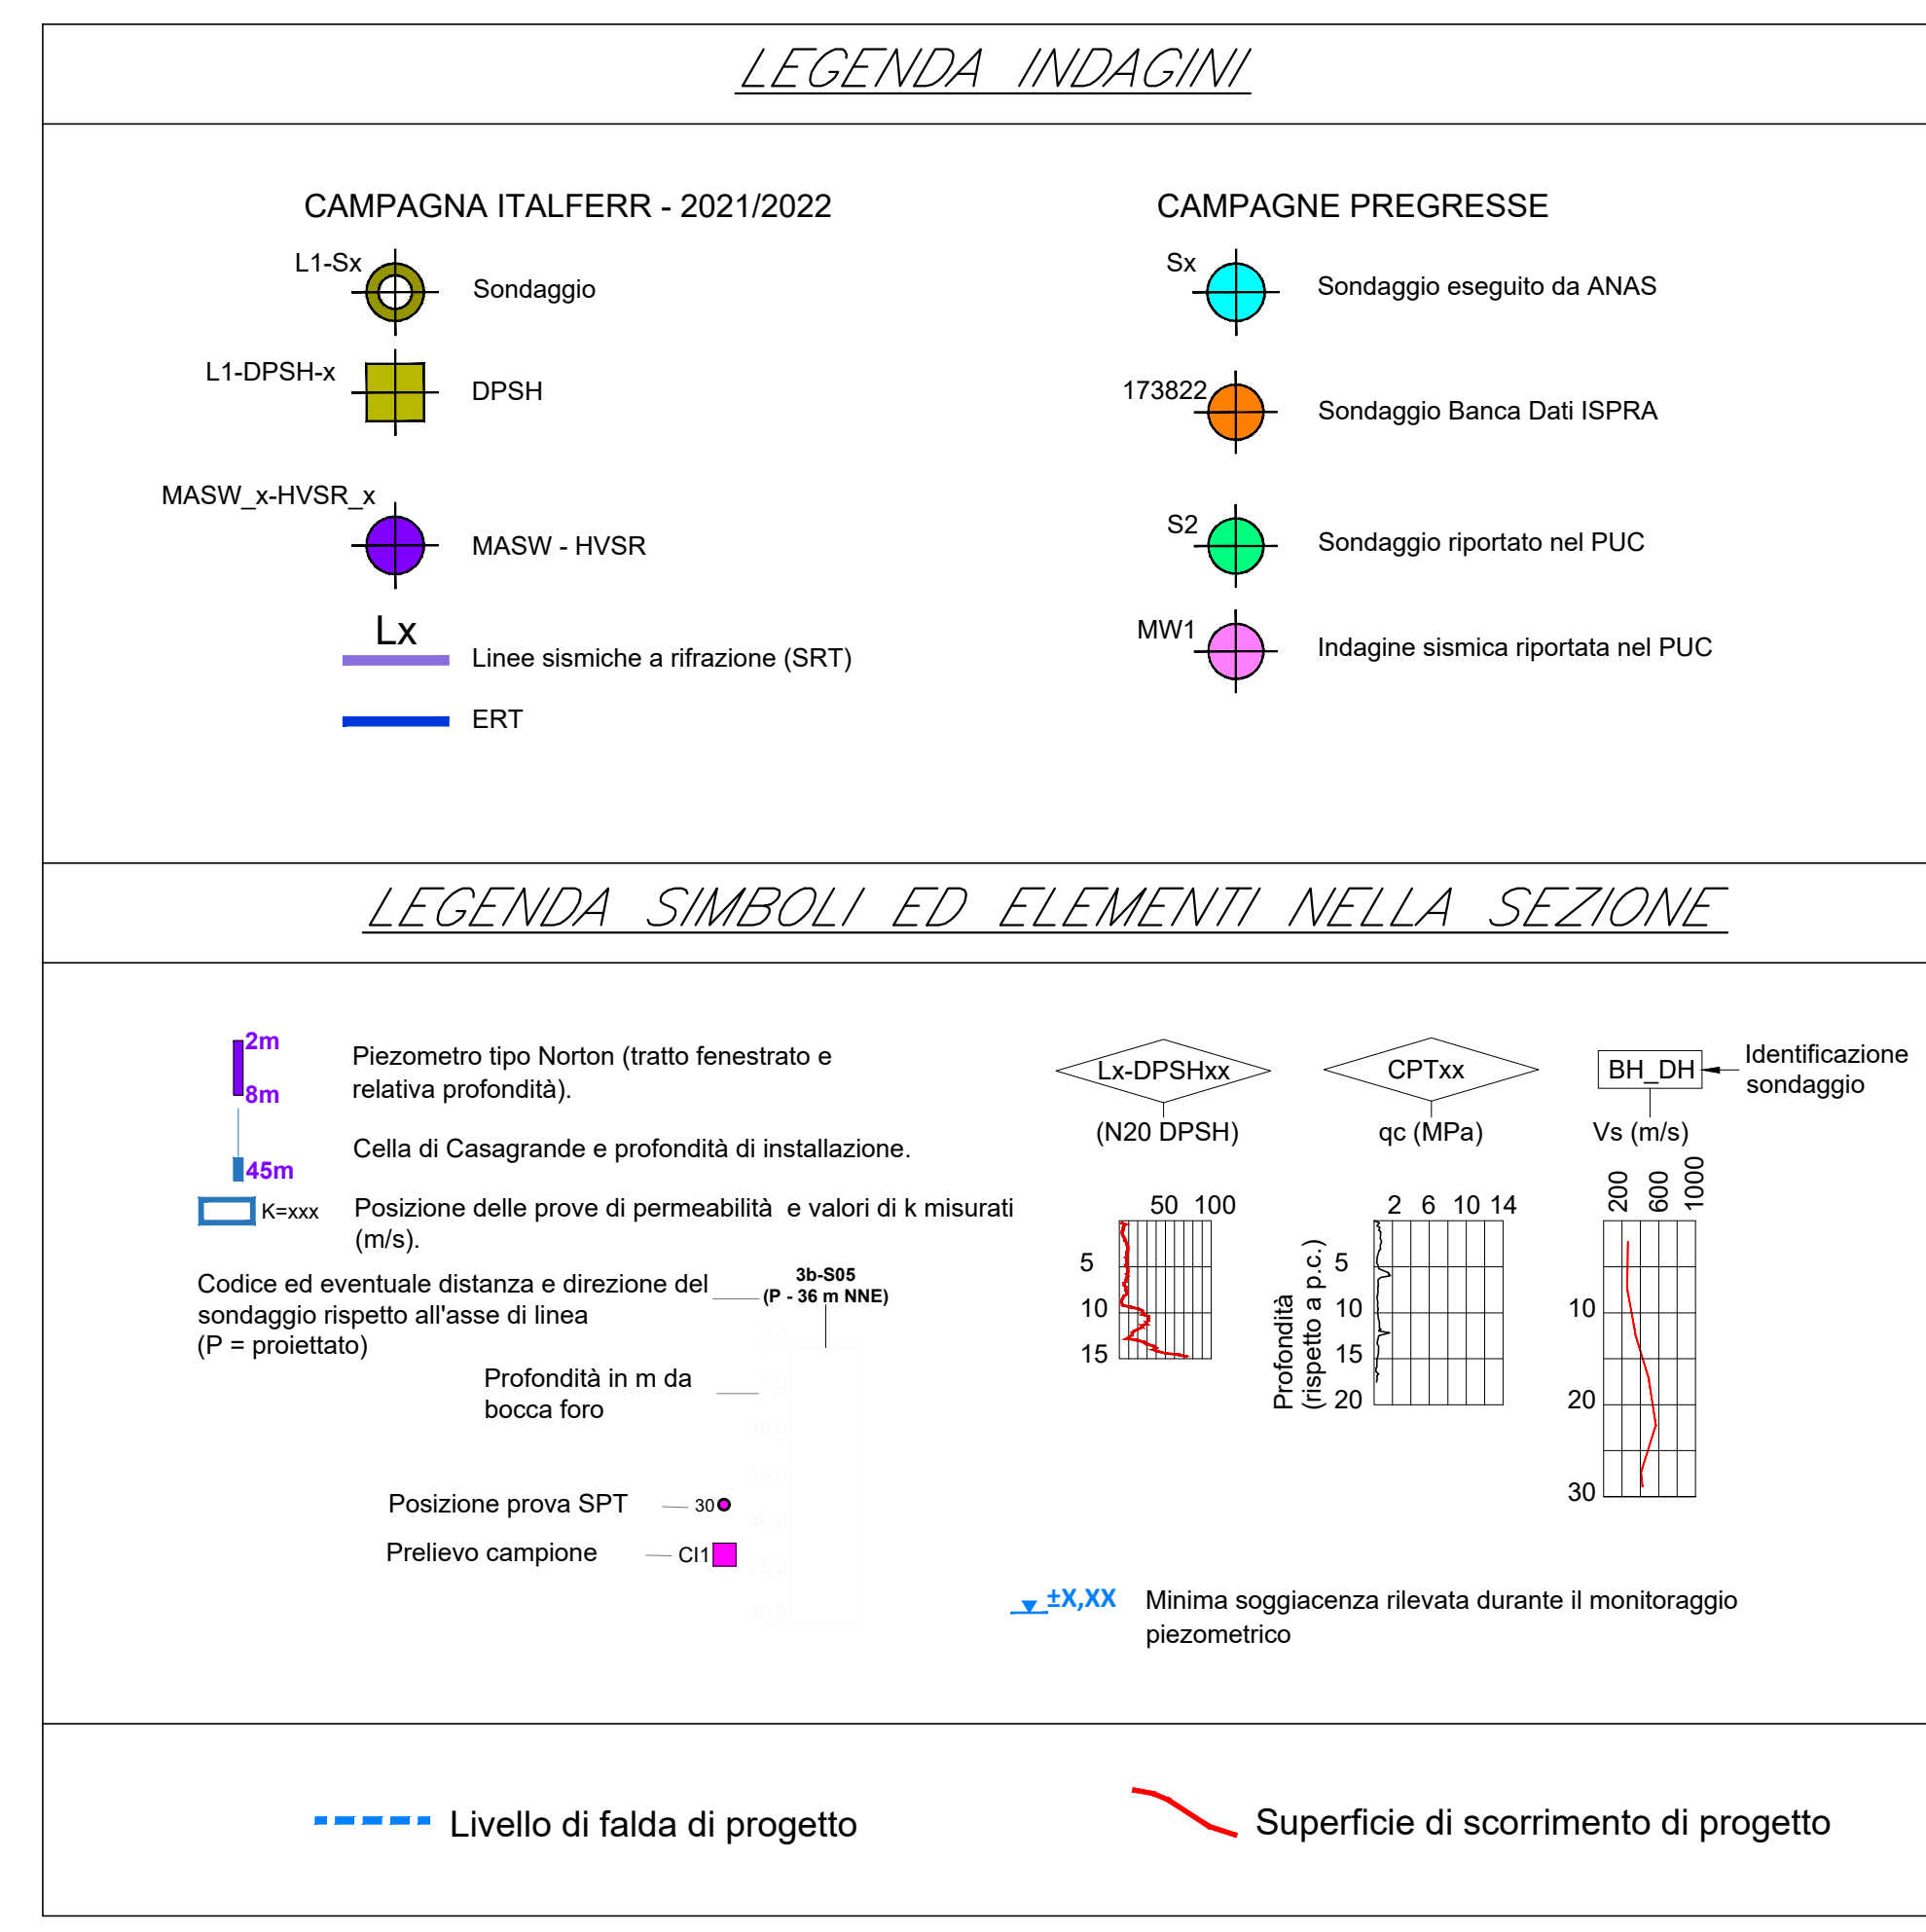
LEGENDA INDAGINI

CAMPAGNA ITALFERR - 2021/2022

L1-Sx Sondaggio

L1-DPSH-x DPSH

MASW_x-HVSR_x MASW - HVSR

Lx Linee sismiche a rifrazione (SRT)

ERT

CAMPAGNE PREGRESSE

Sx Sondaggio eseguito da ANAS

173822 Sondaggio Banca Dati ISPRA

S2 Sondaggio riportato nel PUC

MW1 Indagine sismica riportata nel PUC

LEGENDA SIMBOLI ED ELEMENTI NELLA SEZIONE

2m 8m Piezometro tipo Norton (tratto fenestrato e relativa profondità).

45m Cella di Casagrande e profondità di installazione.

K=xxx Posizione delle prove di permeabilità e valori di k misurati (m/s).

Codice ed eventuale distanza e direzione del sondaggio rispetto all'asse di linea (P = proiettato)

3b-S05 (P - 36 m NNE)

Profondità in m da bocca foro

Posizione prova SPT 30

Prelievo campione CI1

Lx-DPSHxx (N20 DPSH) 50 100 5 10 15

CPTxx qc (MPa) 2 6 10 14 Profondità (rispetto a p.c.) 5 10 15 20

BH_DH Identificazione sondaggio Vs (m/s) 200 600 1000 10 20 30

±X,XX Minima soggiacenza rilevata durante il monitoraggio piezometrico

Livello di falda di progetto

Superficie di scorrimento di progetto